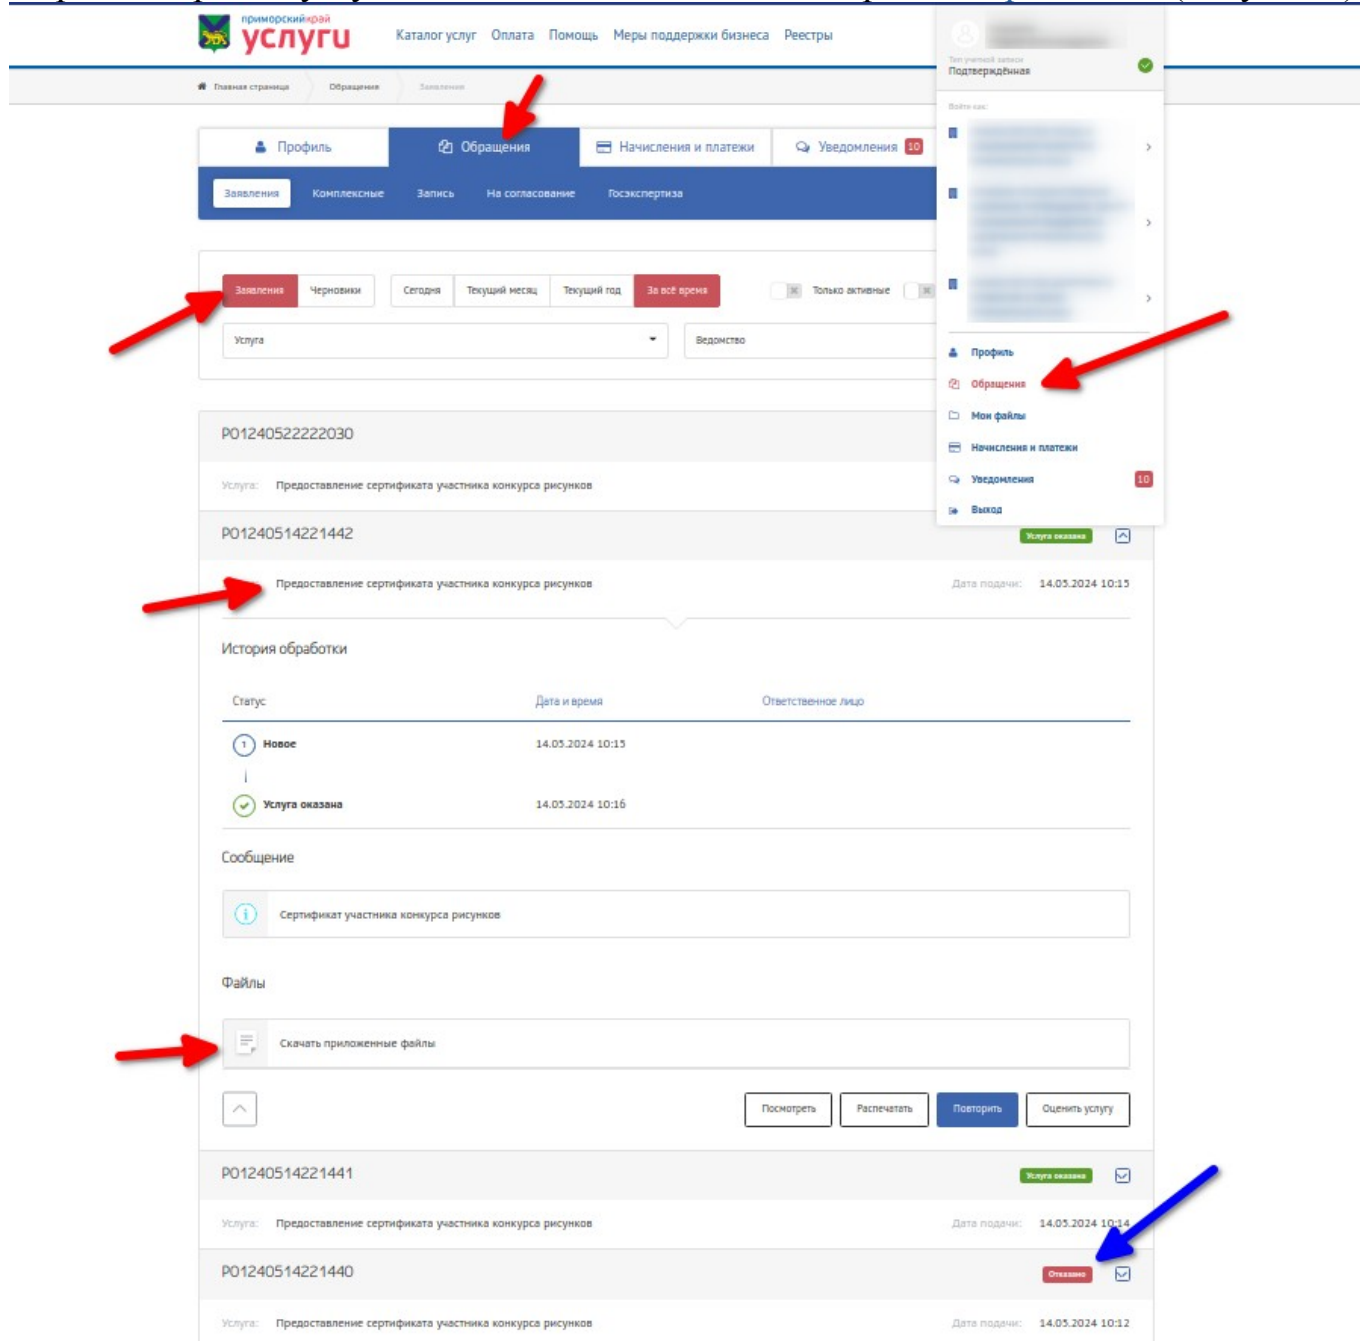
приморскийкрай
услуги

Каталог услуг Оплата Помощь Меры поддержки бизнеса Реестры

Тип учетной записи
Подтверждённая

Войти как:

Главная страница Обращения Заявления

Профиль Обращения Начисления и платежи Уведомления 10

Заявления Комплексные Запись На согласование Госэкспертиза

Заявления Черновики Сегодня Текущий месяц Текущий год За всё время Только активные

Услуга Ведомство

Профиль
Обращения
Мои файлы
Начисления и платежи
Уведомления 10
Выход

P01240522222030

Услуга: Предоставление сертификата участника конкурса рисунков

P01240514221442

Услуга оказана

Предоставление сертификата участника конкурса рисунков

Дата подачи: 14.05.2024 10:15

История обработки

| Статус | Дата и время | Ответственное лицо |
|---|---|---|
| Новое | 14.05.2024 10:15 | |
| Услуга оказана | 14.05.2024 10:16 | |

Сообщение

Сертификат участника конкурса рисунков

Файлы

Скачать приложенные файлы

Посмотреть Распечатать Повторить Оценить услугу

P01240514221441

Услуга оказана

Услуга: Предоставление сертификата участника конкурса рисунков

Дата подачи: 14.05.2024 10:14

P01240514221440

Отказано

Услуга: Предоставление сертификата участника конкурса рисунков

Дата подачи: 14.05.2024 10:12